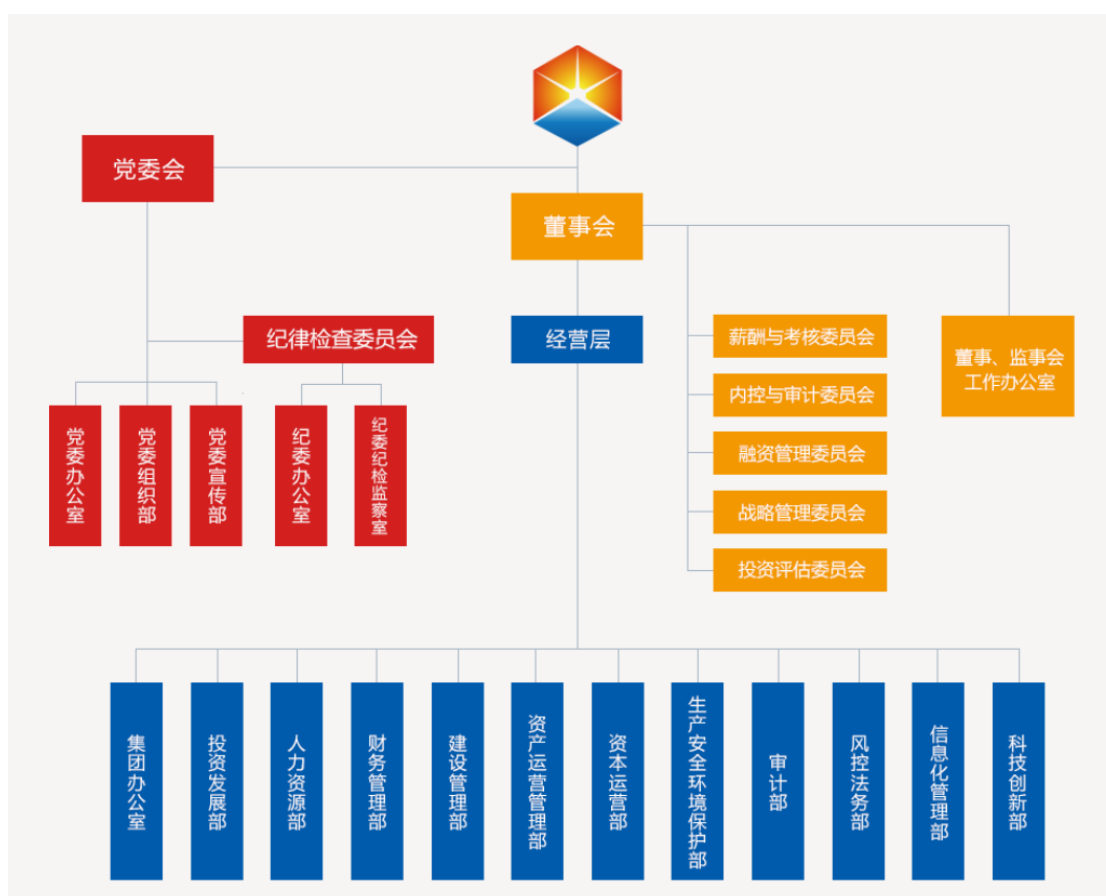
党委会

董事会

纪律检查委员会

经营层

薪酬与考核委员会

内控与审计委员会

融资管理委员会

战略管理委员会

投资评估委员会

董事、监事会工作办公室

党委办公室

党委组织部

党委宣传部

纪委办公室

纪委纪检监察室

集团办公室

投资发展部

人力资源部

财务管理部

建设管理部

资产运营管理部

资本运营部

生产安全环境保护部

审计部

风控法务部

信息化管理部

科技创新部